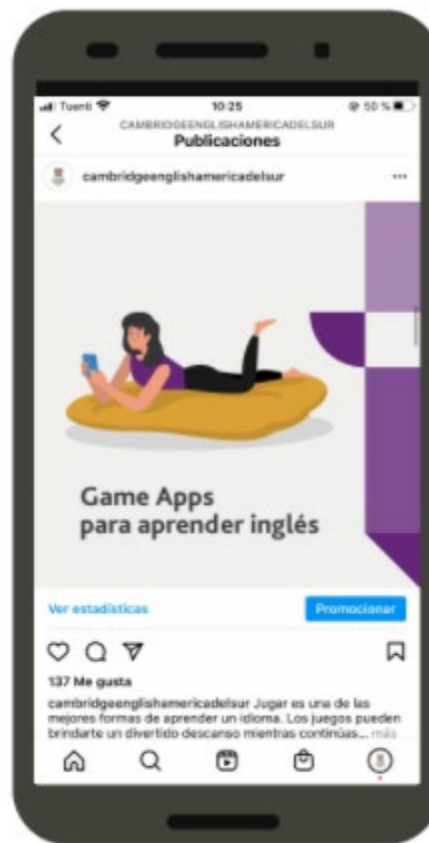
Tuenti 10:25 50 %

CAMBRIDGEENGLISHAMERICADELSUR
Publicaciones

cambridgeenglishamericadelsur ...

Game Apps
para aprender inglés

Ver estadísticas
Promocionar

137 Me gusta

cambridgeenglishamericadelsur Jugar es una de las mejores formas de aprender un idioma. Los juegos pueden brindarte un divertido descanso mientras continúas... más